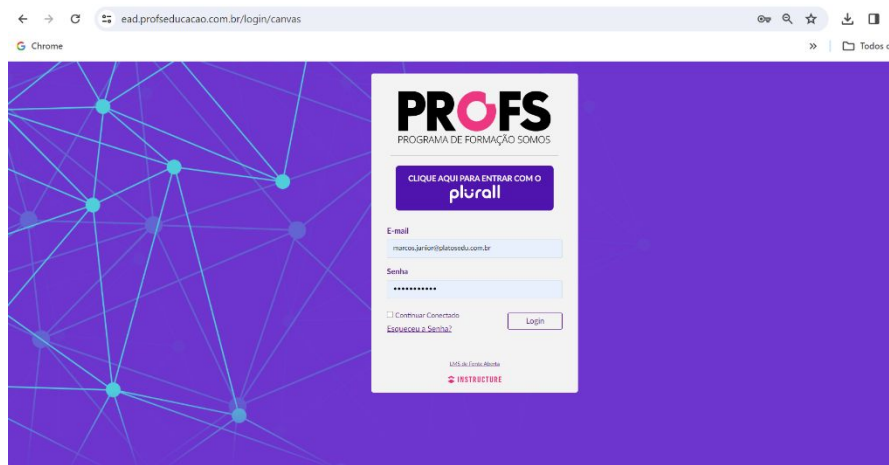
ead.profseducacao.com.br/login/canvas

Chrome

Todos o

PROFS
PROGRAMA DE FORMAÇÃO SOMOS

CLIQUE AQUI PARA ENTRAR COM O plurall

E-mail
marcos.junior@platosedu.com.br

Senha
••••••••••••

Continuar Conectado
Esqueceu a Senha?

Login

LMS de Fonte Aberta

INSTRUCTURE